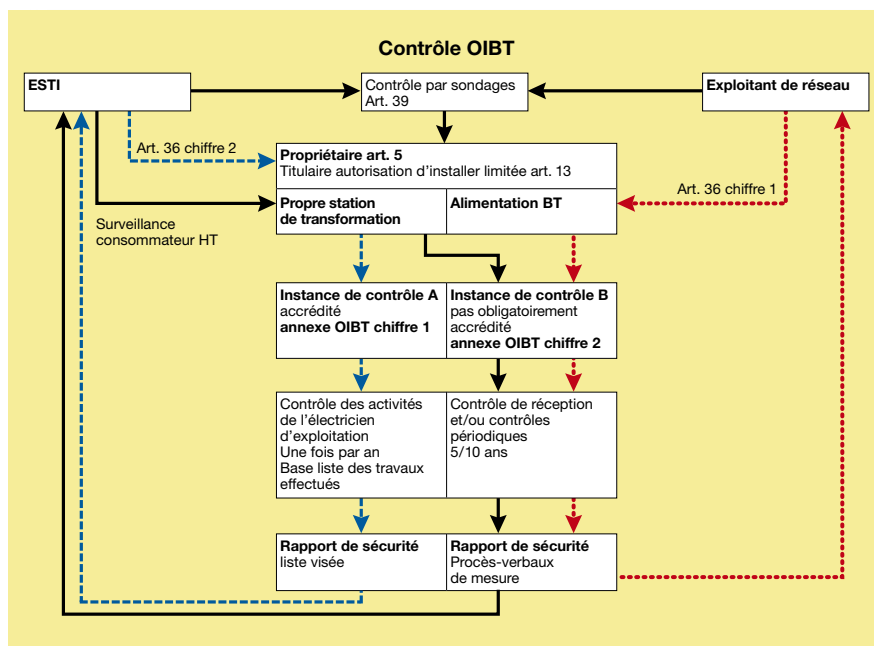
Contrôle OIBT

ESTI

Contrôle par sondages
Art. 39

Exploitant de réseau

Art. 36 chiffre 2

Propriétaire art. 5
Titulaire autorisation d'installer limitée art. 13

Art. 36 chiffre 1

Surveillance consommateur HT

Propre station de transformation

Alimentation BT

Instance de contrôle A
accrédité
annexe OIBT chiffre 1

Instance de contrôle B
pas obligatoirement accrédité
annexe OIBT chiffre 2

Contrôle des activités de l'électricien d'exploitation
Une fois par an
Base liste des travaux effectués

Contrôle de réception et/ou contrôles périodiques
5/10 ans

Rapport de sécurité
liste visée

Rapport de sécurité
Procès-verbaux de mesure